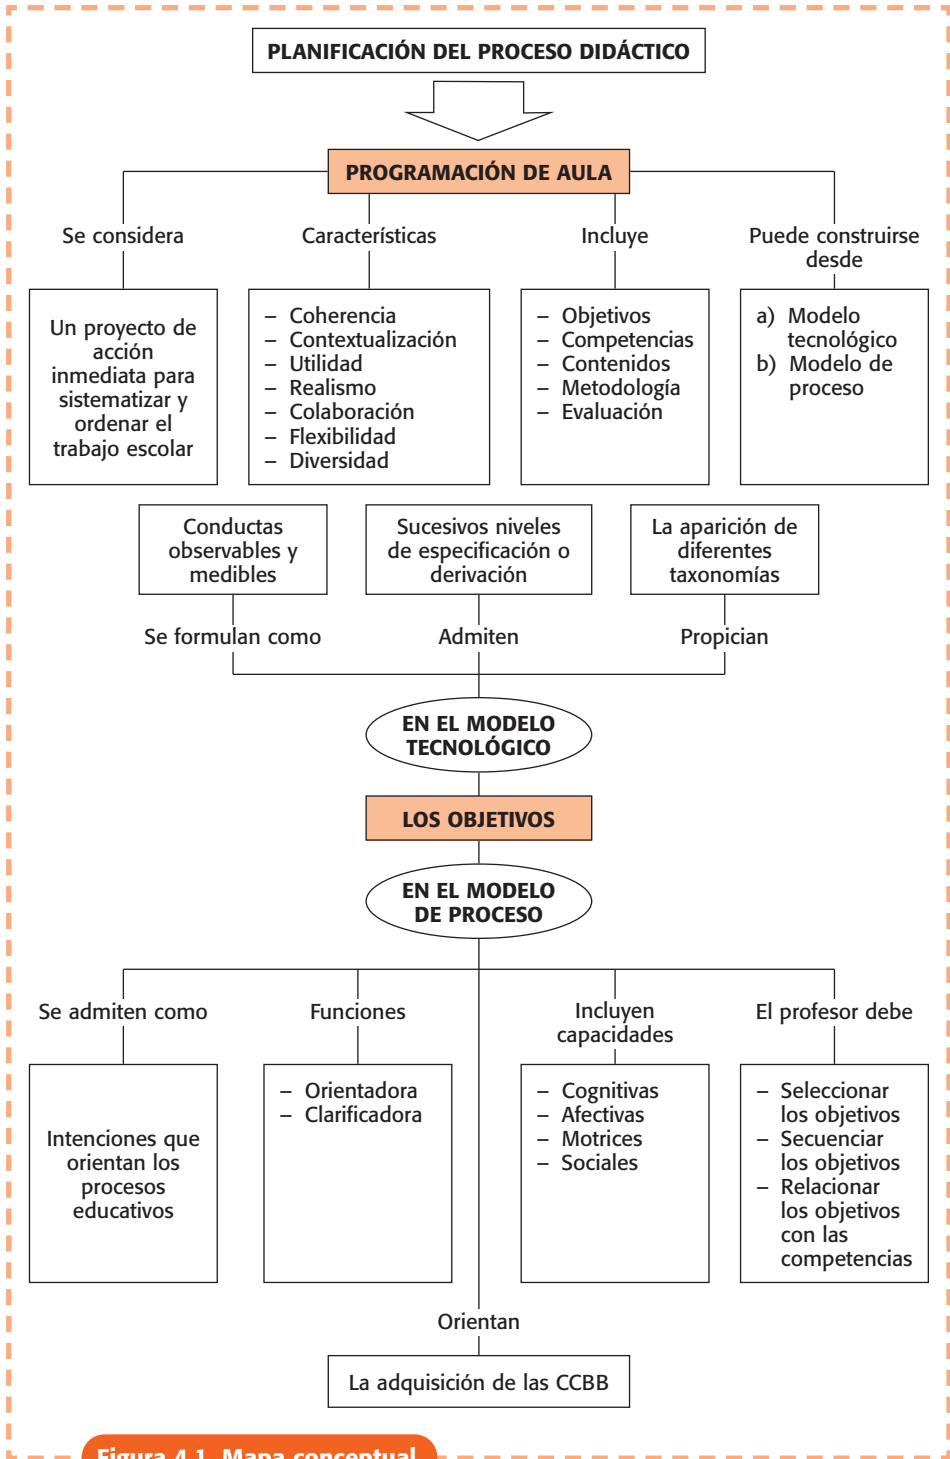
PLANIFICACIÓN DEL PROCESO DIDÁCTICO

PROGRAMACIÓN DE AULA

Se considera

Un proyecto de acción inmediata para sistematizar y ordenar el trabajo escolar

Características

– Coherencia
– Contextualización
– Utilidad
– Realismo
– Colaboración
– Flexibilidad
– Diversidad

Incluye

– Objetivos
– Competencias
– Contenidos
– Metodología
– Evaluación

Puede construirse desde

a) Modelo tecnológico
b) Modelo de proceso

Conductas observables y medibles

Se formulan como

Sucesivos niveles de especificación o derivación

Admiten

La aparición de diferentes taxonomías

Propician

EN EL MODELO TECNOLÓGICO

LOS OBJETIVOS

EN EL MODELO DE PROCESO

Se admiten como

Intenciones que orientan los procesos educativos

Funciones

– Orientadora
– Clarificadora

Incluyen capacidades

– Cognitivas
– Afectivas
– Motrices
– Sociales

El profesor debe

– Seleccionar los objetivos
– Secuenciar los objetivos
– Relacionar los objetivos con las competencias

Orientan

La adquisición de las CCBB

Figura 4.1. Mapa conceptual